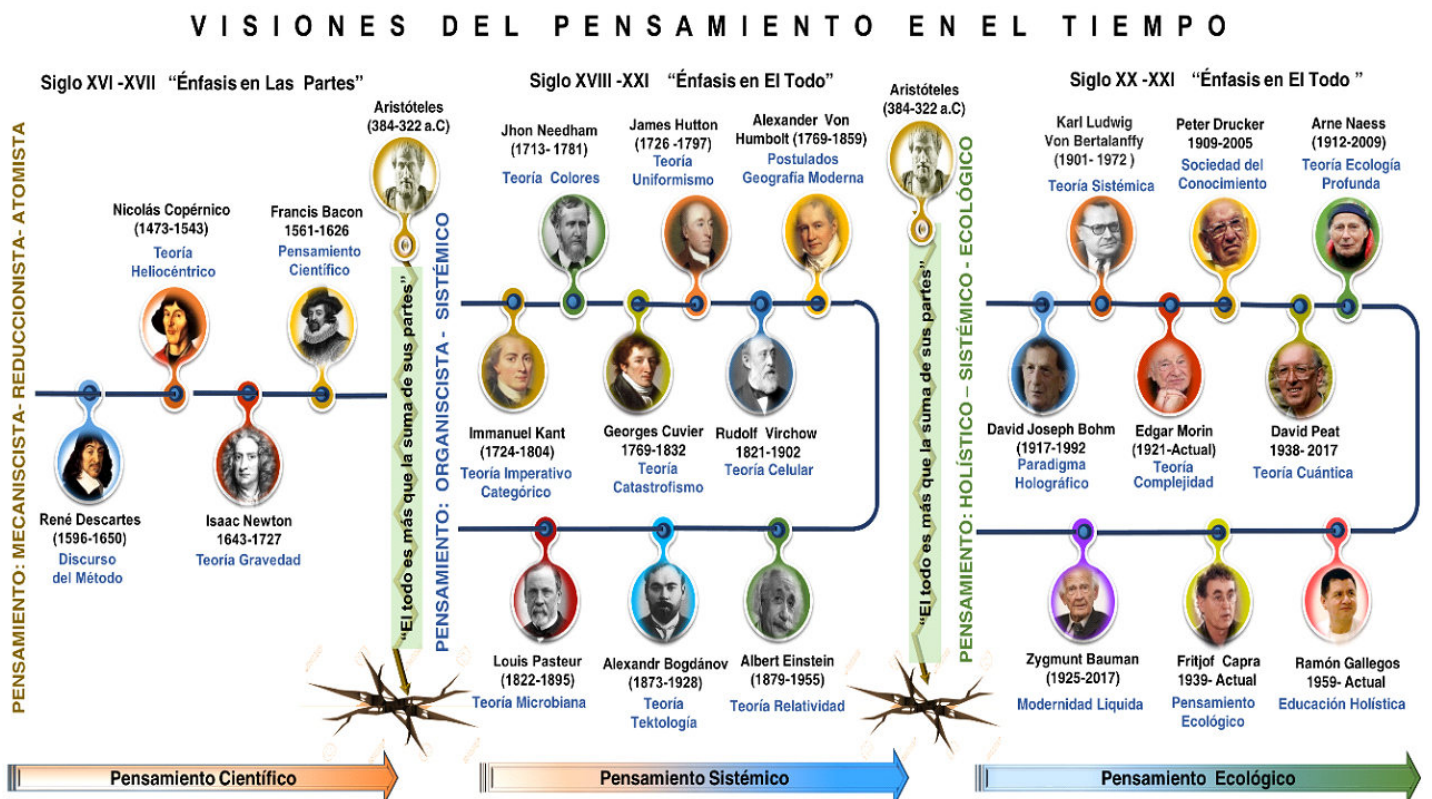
VISIONES DEL PENSAMIENTO EN EL TIEMPO

PENSAMIENTO: MECANISCISTA- REDUCCIONISTA- ATOMISTA

Siglo XVI -XVII "Énfasis en Las Partes"

Nicolás Copérnico (1473-1543) Teoría Heliocéntrico

Francis Bacon 1561-1626 Pensamiento Científico

René Descartes (1596-1650) Discurso del Método

Isaac Newton 1643-1727 Teoría Gravedad

Aristóteles (384-322 a.C)

"El todo es más que la suma de sus partes"

PENSAMIENTO: ORGANISCISTA - SISTÉMICO

Siglo XVIII -XXI "Énfasis en El Todo"

Jhon Needham (1713- 1781) Teoría Colores

James Hutton (1726 -1797) Teoría Uniformismo

Alexander Von Humbolt (1769-1859) Postulados Geografía Moderna

Immanuel Kant (1724-1804) Teoría Imperativo Categórico

Georges Cuvier 1769-1832 Teoría Catastrofismo

Rudolf Virchow 1821-1902 Teoría Celular

Louis Pasteur (1822-1895) Teoría Microbiana

Alexandr Bogdánov (1873-1928) Teoría Tektología

Albert Einstein (1879-1955) Teoría Relatividad

Aristóteles (384-322 a.C)

"El todo es más que la suma de sus partes"

PENSAMIENTO: HOLÍSTICO – SISTÉMICO - ECOLÓGICO

Siglo XX -XXI "Énfasis en El Todo"

Karl Ludwig Von Bertalanffy (1901- 1972) Teoría Sistémica

Peter Drucker 1909-2005 Sociedad del Conocimiento

Arne Naess (1912-2009) Teoría Ecología Profunda

David Joseph Bohm (1917-1992) Paradigma Holográfico

Edgar Morin (1921-Actual) Teoría Complejidad

David Peat 1938- 2017 Teoría Cuántica

Zygmunt Bauman (1925-2017) Modernidad Liquida

Fritjof Capra 1939- Actual Pensamiento Ecológico

Ramón Gallegos 1959- Actual Educación Holística

Pensamiento Científico

Pensamiento Sistémico

Pensamiento Ecológico